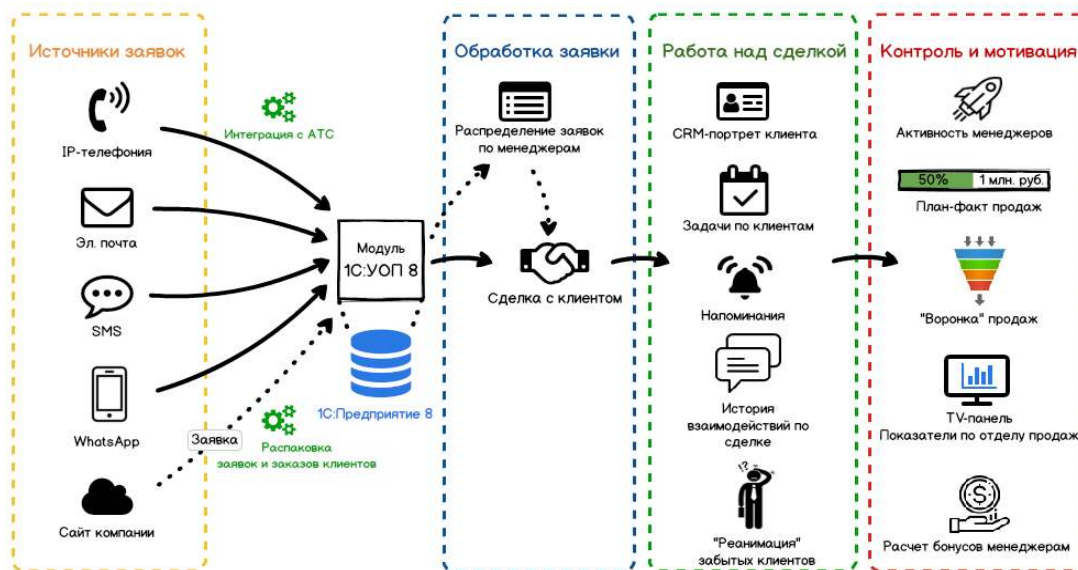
Источники заявок

IP-телефония

Эл. почта

SMS

WhatsApp

Сайт компании

Интеграция с АТС

Модуль 1С:УОП 8

1С:Предприятие 8

Заявка

Распаковка заявок и заказов клиентов

Обработка заявки

Распределение заявок по менеджерам

Сделка с клиентом

Работа над сделкой

CRM-портрет клиента

Задачи по клиентам

Напоминания

История взаимодействий по сделке

"Реанимация" забытых клиентов

Контроль и мотивация

Активность менеджеров

50%

1 млн. руб.

План-факт продаж

"Воронка" продаж

TV-панель Показатели по отделу продаж

Расчет бонусов менеджерам